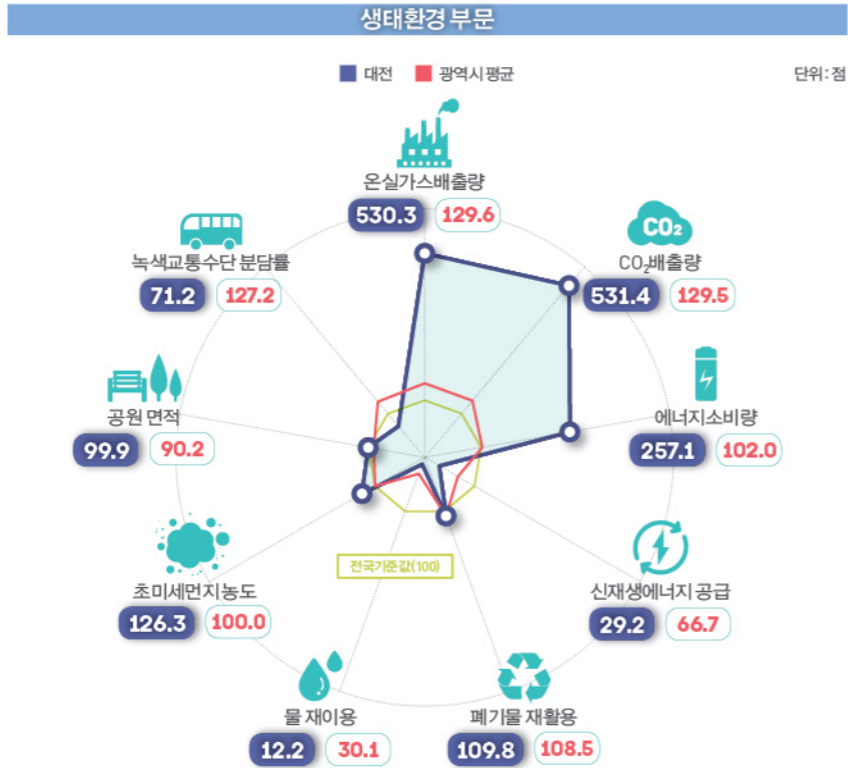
생태환경 부문

대전 광역시 평균

단위: 점

온실가스배출량
530.3 129.6

$CO_2$

$CO_2$배출량
531.4 129.5

에너지소비량
257.1 102.0

신재생에너지 공급
29.2 66.7

폐기물 재활용
109.8 108.5

물 재이용
12.2 30.1

초미세먼지농도
126.3 100.0

공원 면적
99.9 90.2

녹색교통수단 분담률
71.2 127.2

전국기준값(100)